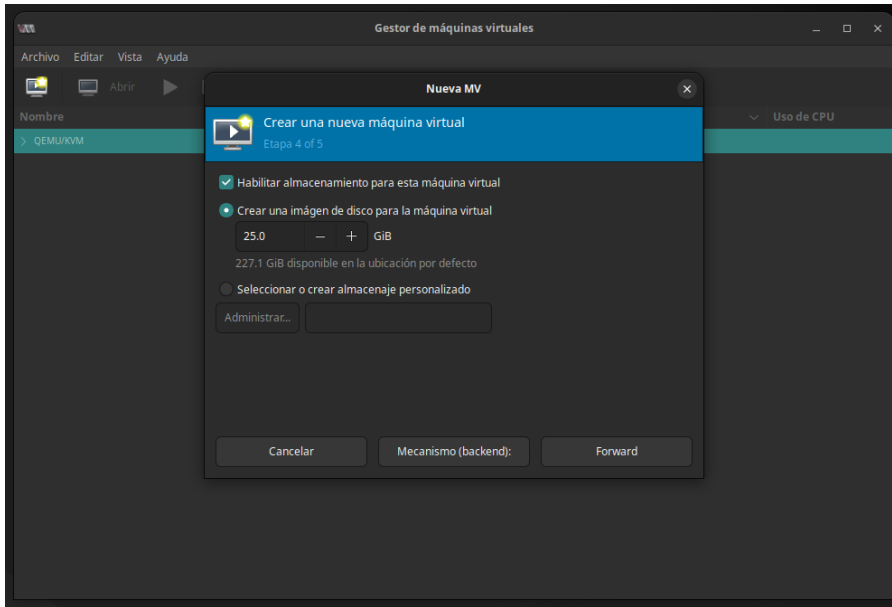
Gestor de máquinas virtuales

Archivo Editar Vista Ayuda

Abrir

Nombre

Uso de CPU

QEMU/KVM

Nueva MV

Crear una nueva máquina virtual
Etapa 4 of 5

Habilitar almacenamiento para esta máquina virtual

Crear una imágen de disco para la máquina virtual

25.0 – + GiB

227.1 GiB disponible en la ubicación por defecto

Seleccionar o crear almacenaje personalizado

Administrar...

Cancelar

Mecanismo (backend):

Forward